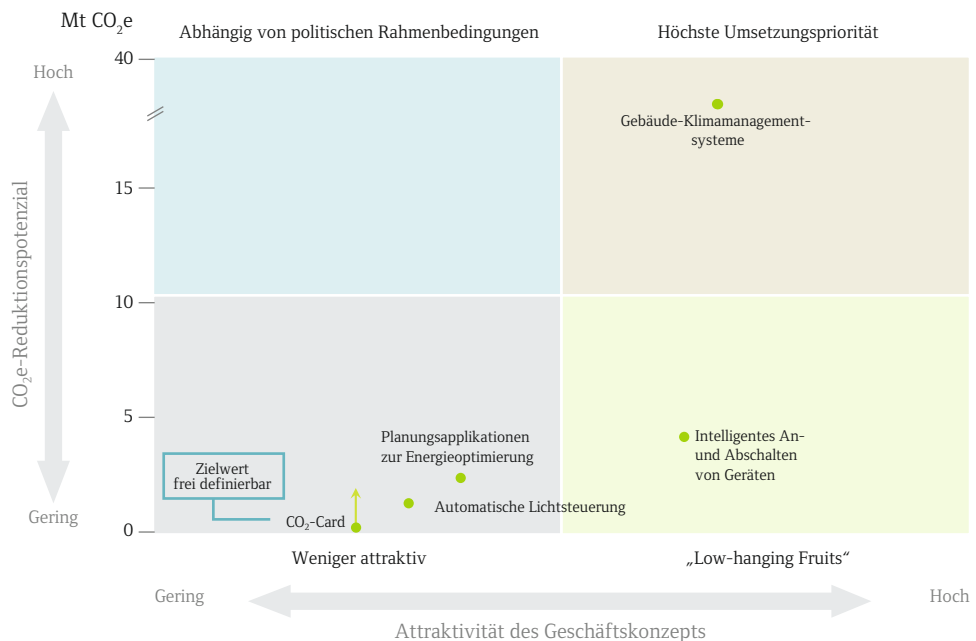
Mt $CO_2e$

Abhängig von politischen Rahmenbedingungen

Höchste Umsetzungspriorität

Hoch

40

15

10

5

0

Gering

$CO_2$e-Reduktionspotenzial

Gebäude-Klimamanagement-systeme

Planungsapplikationen zur Energieoptimierung

Intelligentes An- und Abschalten von Geräten

Zielwert frei definierbar

$CO_2$-Card

Automatische Lichtsteuerung

Weniger attraktiv

„Low-hanging Fruits“

Gering

Hoch

Attraktivität des Geschäftskonzepts